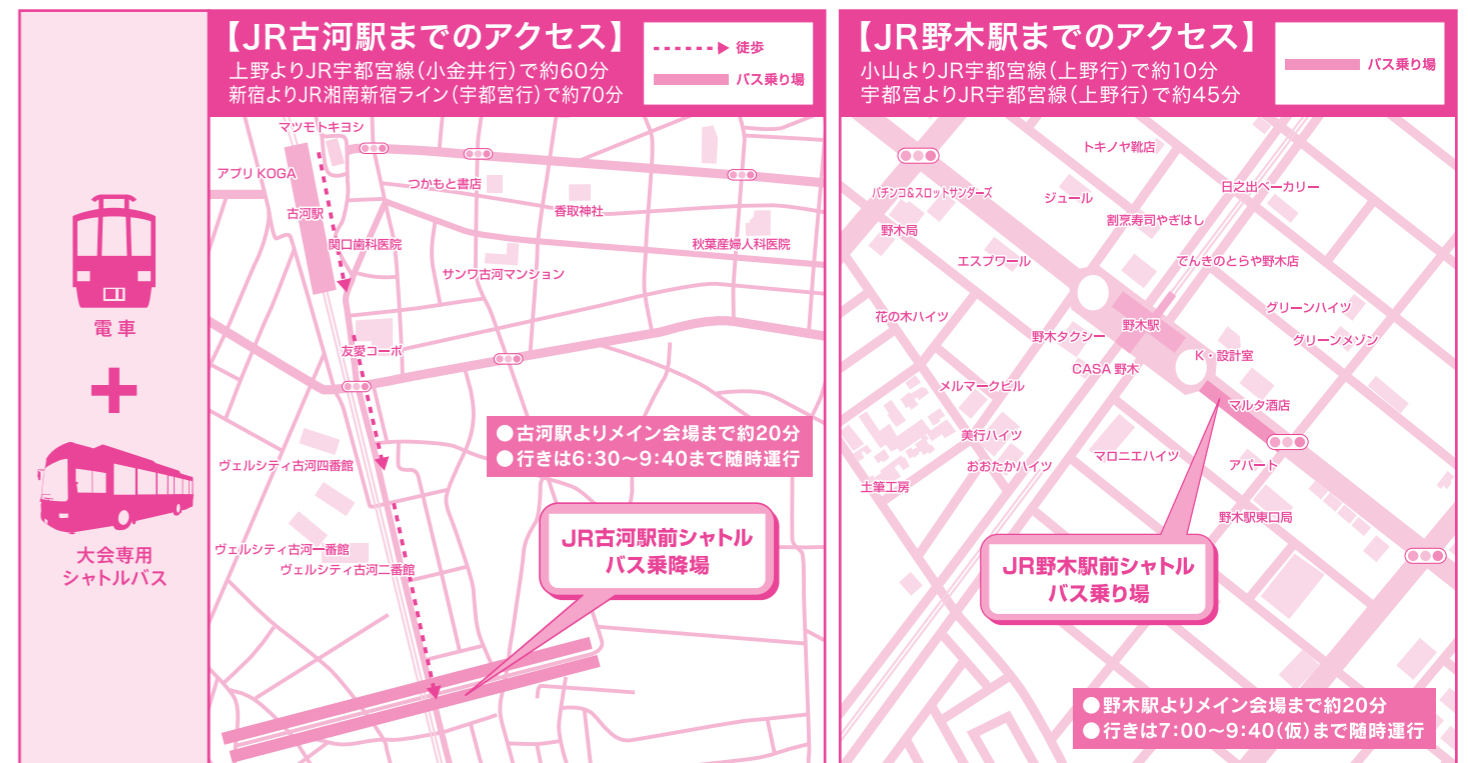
電車

+

大会専用
シャトルバス

【JR古河駅までのアクセス】
上野よりJR宇都宮線(小金井行)で約60分
新宿よりJR湘南新宿ライン(宇都宮行)で約70分

徒歩
バス乗り場

マツモトキヨシ
アプリ KOGA
古河駅
つかもと書店
香取神社
関口歯科医院
秋葉産婦人科医院
サンワ古河マンション
友愛コーポ
ヴェルシティ古河四番館
ヴェルシティ古河一番館
ヴェルシティ古河二番館

●古河駅よりメイン会場まで約20分
●行きは6:30〜9:40まで随時運行

JR古河駅前シャトル
バス乗降場

【JR野木駅までのアクセス】
小山よりJR宇都宮線(上野行)で約10分
宇都宮よりJR宇都宮線(上野行)で約45分

バス乗り場

トキノヤ靴店
パチンコ&スロットサンダーズ
ジュール
日之出ベーカリー
野木局
割烹寿司やぎはし
エスプワール
でんきのとらや野木店
花の木ハイツ
野木駅
グリーンハイツ
野木タクシー
グリーンメゾン
K・設計室
CASA 野木
メルマークビル
マルタ酒店
美行ハイツ
マロニエハイツ
おおたかハイツ
アパート
土筆工房
野木駅東口局

JR野木駅前シャトル
バス乗り場

●野木駅よりメイン会場まで約20分
●行きは7:00〜9:40(仮)まで随時運行